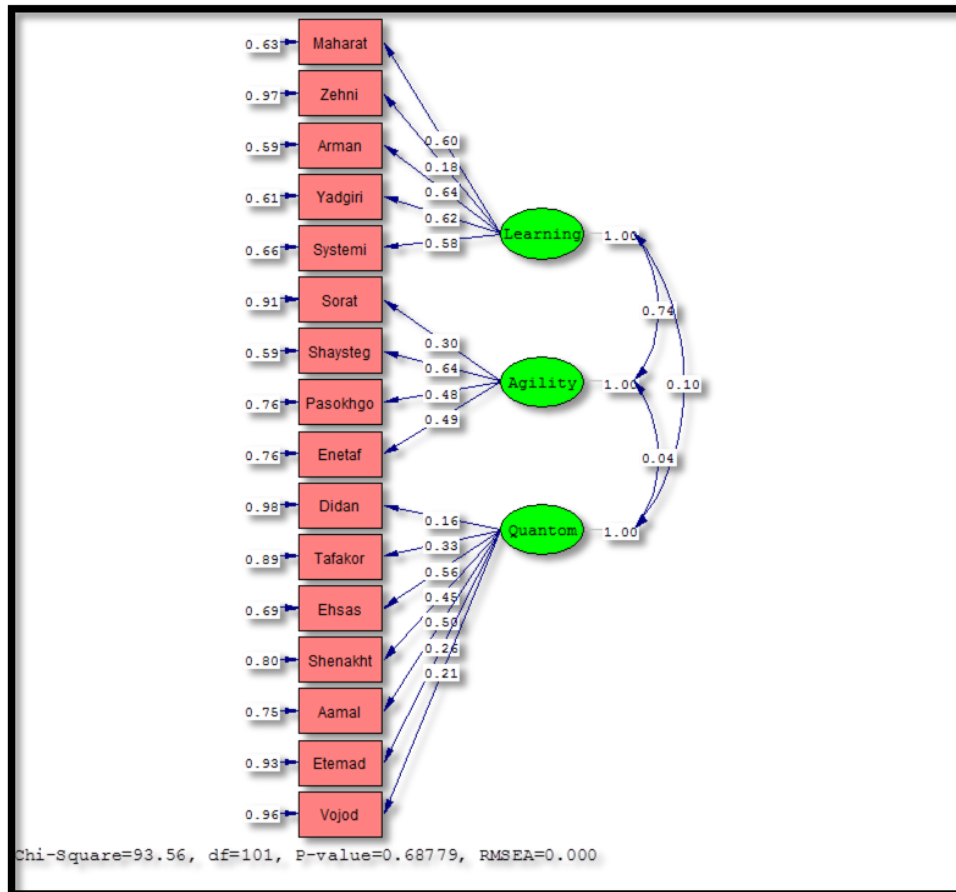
0.63 Maharat
0.97 Zehni
0.59 Arman
0.61 Yadgiri
0.66 Systemi
0.91 Sorat
0.59 Shaysteg
0.76 Pasokhgo
0.76 Enetaf
0.98 Didan
0.89 Tafakor
0.69 Ehsas
0.80 Shenakht
0.75 Aamal
0.93 Etemad
0.96 Vojod

0.60
0.18
0.64
0.62
0.58
Learning 1.00

0.30
0.64
0.48
0.49
Agility 1.00

0.16
0.33
0.56
0.45
0.50
0.26
0.21
Quantom 1.00

0.74
0.10
0.04

Chi-Square=93.56, df=101, P-value=0.68779, RMSEA=0.000